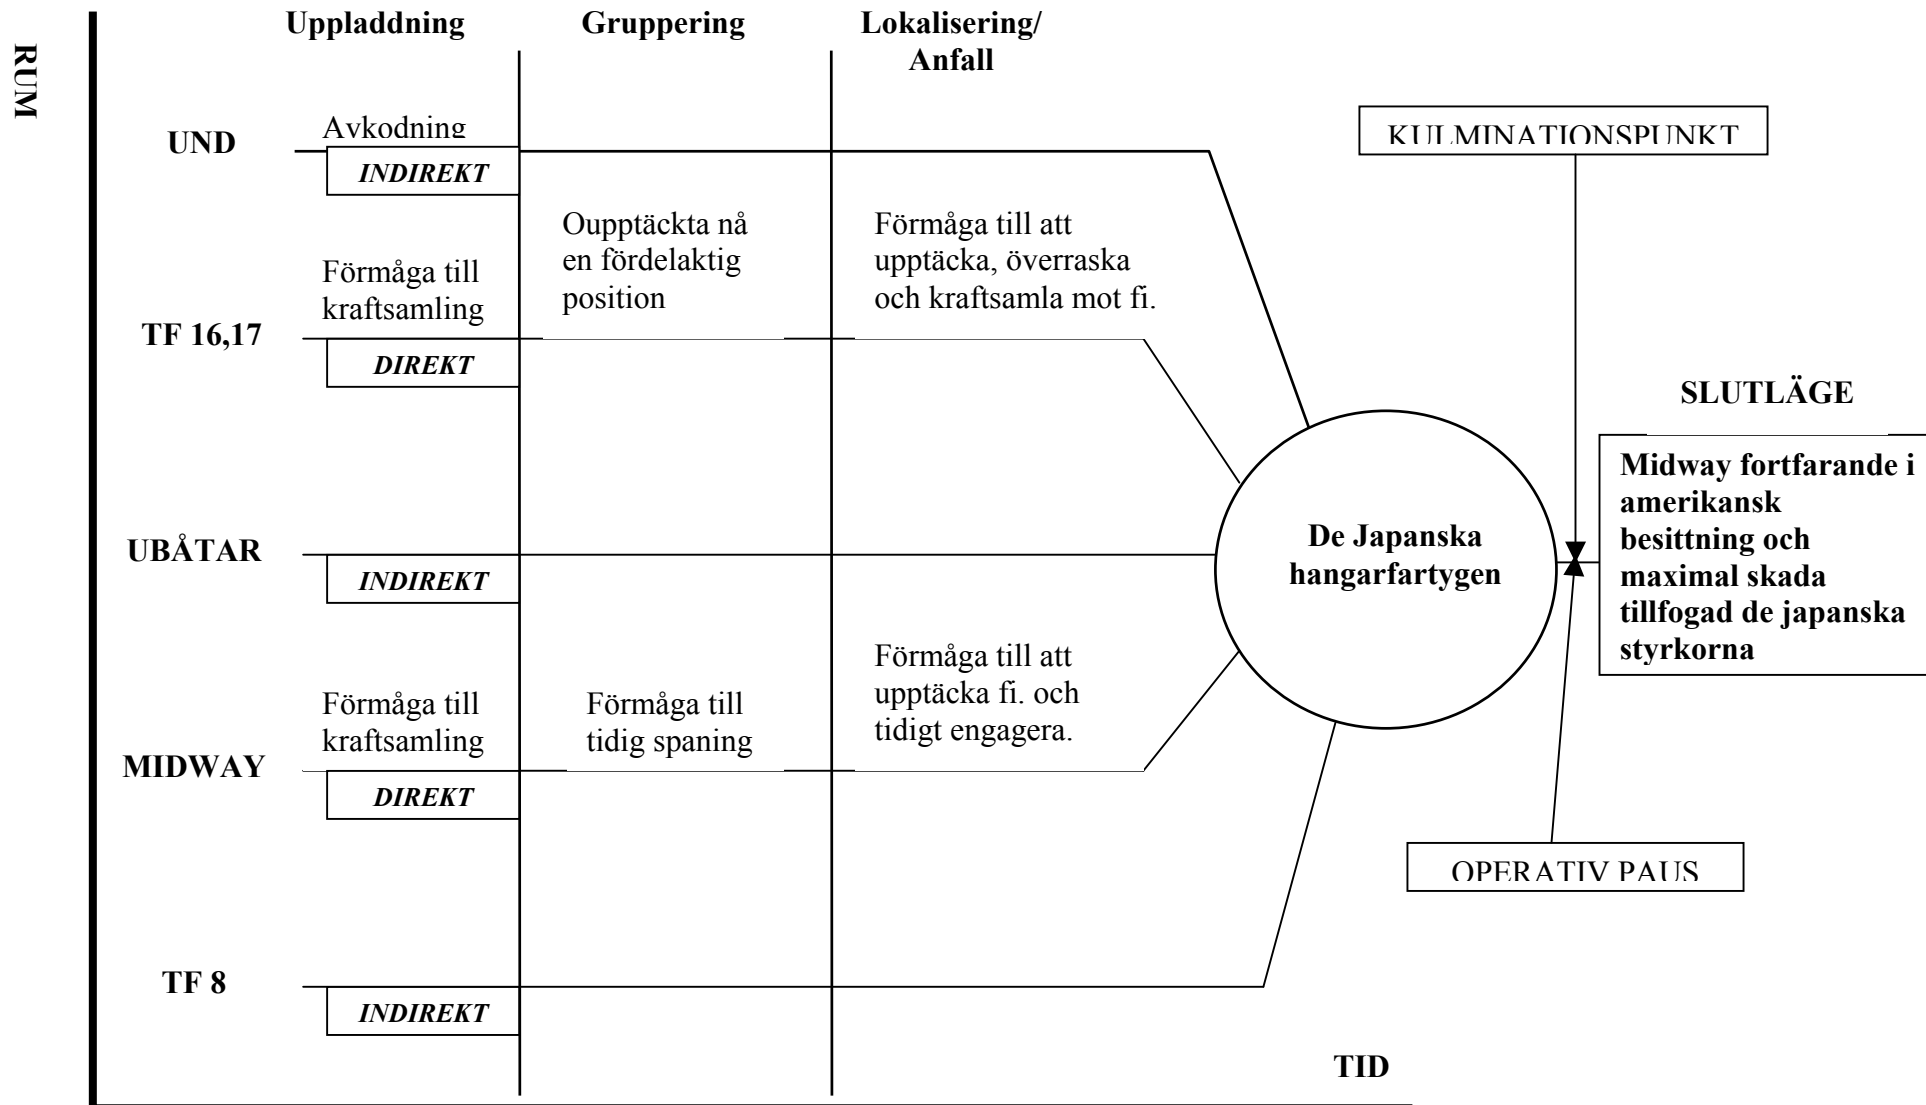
RUM

Uppladdning

Gruppering

Lokalisering/ Anfall

UND

Avkodning

INDIREKT

KULMINATIONSPUNKT

Oupptäckta nå en fördelaktig position

Förmåga till att upptäcka, överraska och kraftsamla mot fi.

Förmåga till kraftsamling

TF 16,17

DIREKT

SLUTLÄGE

Midway fortfarande i amerikansk besittning och maximal skada tillfogad de japanska styrkorna

UBÅTAR

De Japanska hangarfartygen

INDIREKT

Förmåga till att upptäcka fi. och tidigt engagera.

Förmåga till kraftsamling

Förmåga till tidig spaning

MIDWAY

DIREKT

OPERATIV PAUS

TF 8

INDIREKT

TID